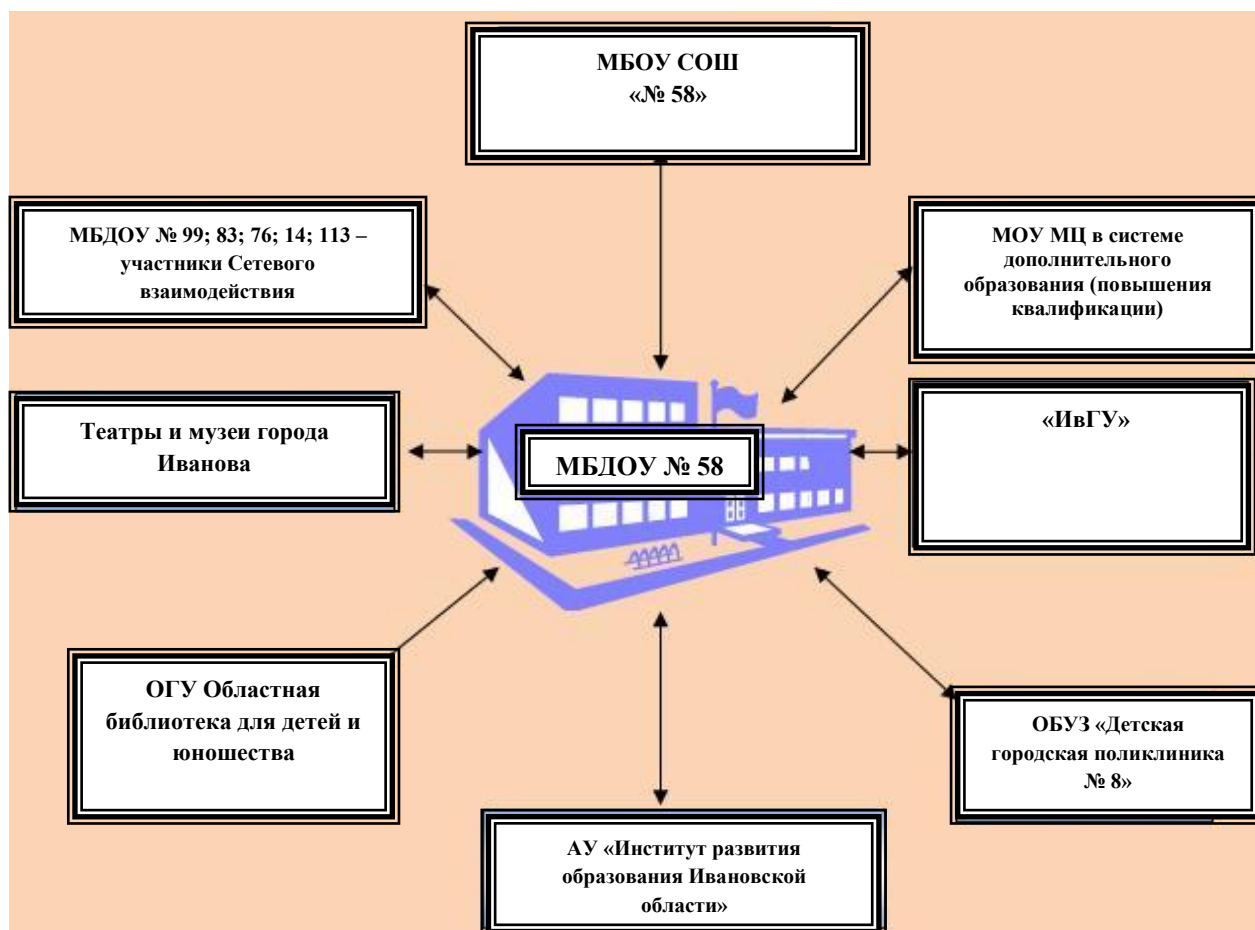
МБОУ СОШ «№ 58»

МБДОУ № 99; 83; 76; 14; 113 – участники Сетевого взаимодействия

МОУ МЦ в системе дополнительного образования (повышения квалификации)

Театры и музеи города Иванова

МБДОУ № 58

«ИвГУ»

ОГУ Областная библиотека для детей и юношества

ОБУЗ «Детская городская поликлиника № 8»

АУ «Институт развития образования Ивановской области»